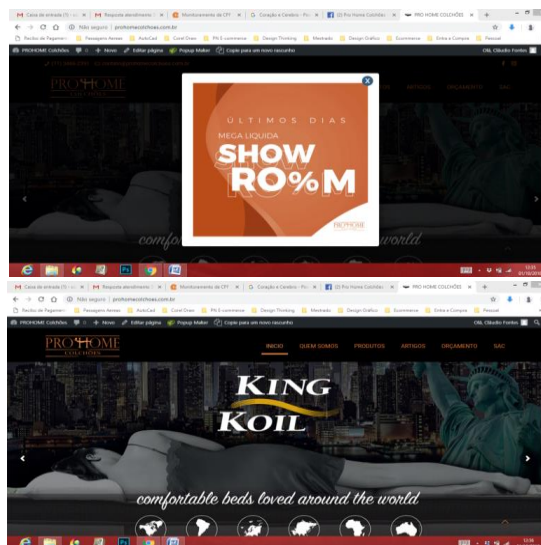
Caixa de entrada (1) - | Resposta atendimento | Monitoramento de CPF | Coração e Cérebro - Pro | (2) Pro Home Colchões | PRO HOME COLCHÕES

Não seguro | prohomecolchoes.com.br

Recibo de Pagamento | Passagens Aereas | AutoCad | Corel Draw | PN E-commerce | Design Thinking | Mestrado | Design Gráfico | Ecommerce | Entre e Compre | Pessoal

PROHOME Colchões | Novo | Editar página | Popup Maker | Copie para um novo rascunho | Olá, Cláudio Fontes

PRO HOME COLCHÕES

ARTIGOS | ORÇAMENTO | SAC

ÚLTIMOS DIAS
MEGA LIQUIDA
SHOW
RO%M

PRO HOME COLCHÕES

comfortable beds loved around the world

Caixa de entrada (1) - | Resposta atendimento | Monitoramento de CPF | Coração e Cérebro - Pro | (2) Pro Home Colchões | PRO HOME COLCHÕES

Não seguro | prohomecolchoes.com.br

Recibo de Pagamento | Passagens Aereas | AutoCad | Corel Draw | PN E-commerce | Design Thinking | Mestrado | Design Gráfico | Ecommerce | Entre e Compre | Pessoal

PROHOME Colchões | Novo | Editar página | Popup Maker | Copie para um novo rascunho | Olá, Cláudio Fontes

PRO HOME COLCHÕES

INICIO | QUEM SOMOS | PRODUTOS | ARTIGOS | ORÇAMENTO | SAC

KING
KOIL

comfortable beds loved around the world